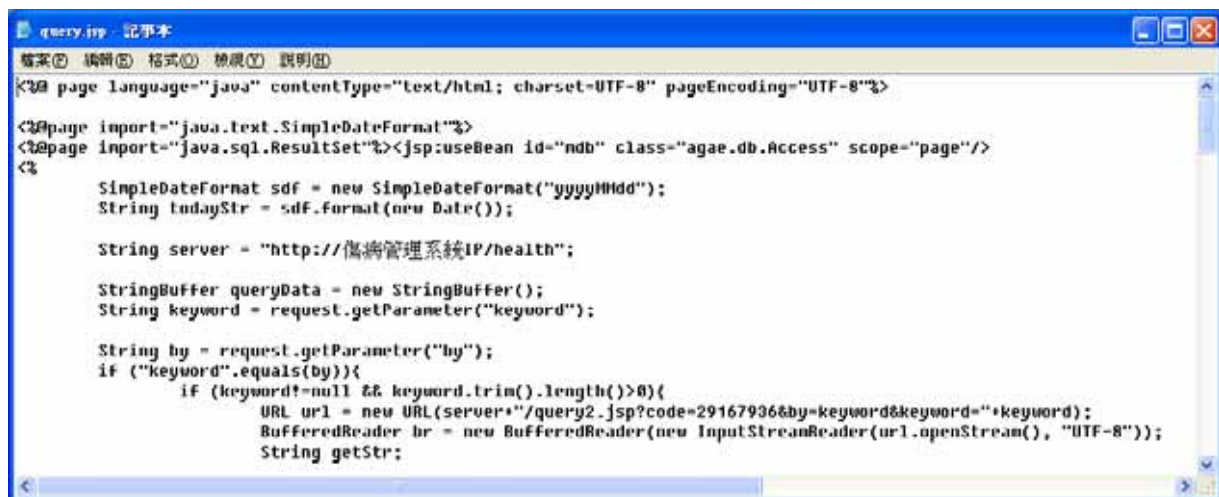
query.jsp - 記事本

檔案(F) 編輯(E) 格式(O) 檢視(V) 說明(H)

<%@ page language="java" contentType="text/html; charset=UTF-8" pageEncoding="UTF-8"%>

<%@page import="java.text.SimpleDateFormat"%>
<%@page import="java.sql.ResultSet"%><jsp:useBean id="mdb" class="agae.db.Access" scope="page"/>
<%
SimpleDateFormat sdf = new SimpleDateFormat("yyyyMMdd");
String todayStr = sdf.format(new Date());

String server = "http://傷病管理系統IP/health";

StringBuffer queryData = new StringBuffer();
String keyword = request.getParameter("keyword");

String by = request.getParameter("by");
if ("keyword".equals(by)){
if (keyword!=null && keyword.trim().length()>0){
URL url = new URL(server+"/query2.jsp?code=29167936&by=keyword&keyword="+keyword);
BufferedReader br = new BufferedReader(new InputStreamReader(url.openStream(), "UTF-8"));
String getStr;